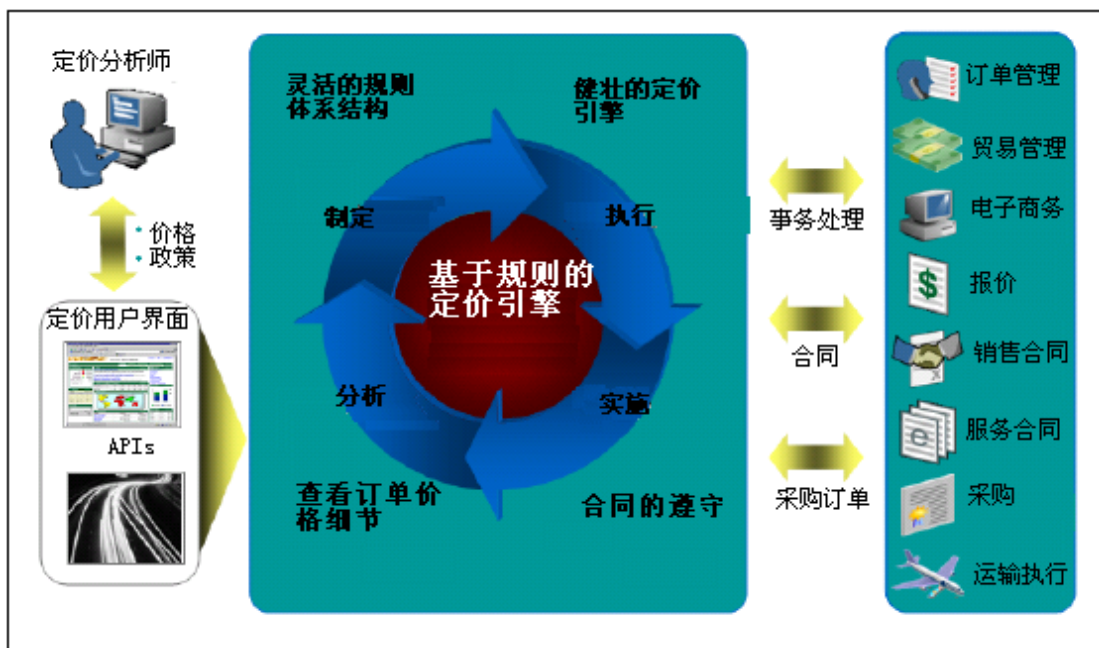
定价分析师

价格
政策

定价用户界面

APIs

灵活的规则体系结构

健壮的定价引擎

制定

执行

基于规则的定价引擎

分析

实施

查看订单价格细节

合同的遵守

事务处理

合同

采购订单

订单管理

贸易管理

电子商务

报价

销售合同

服务合同

采购

运输执行